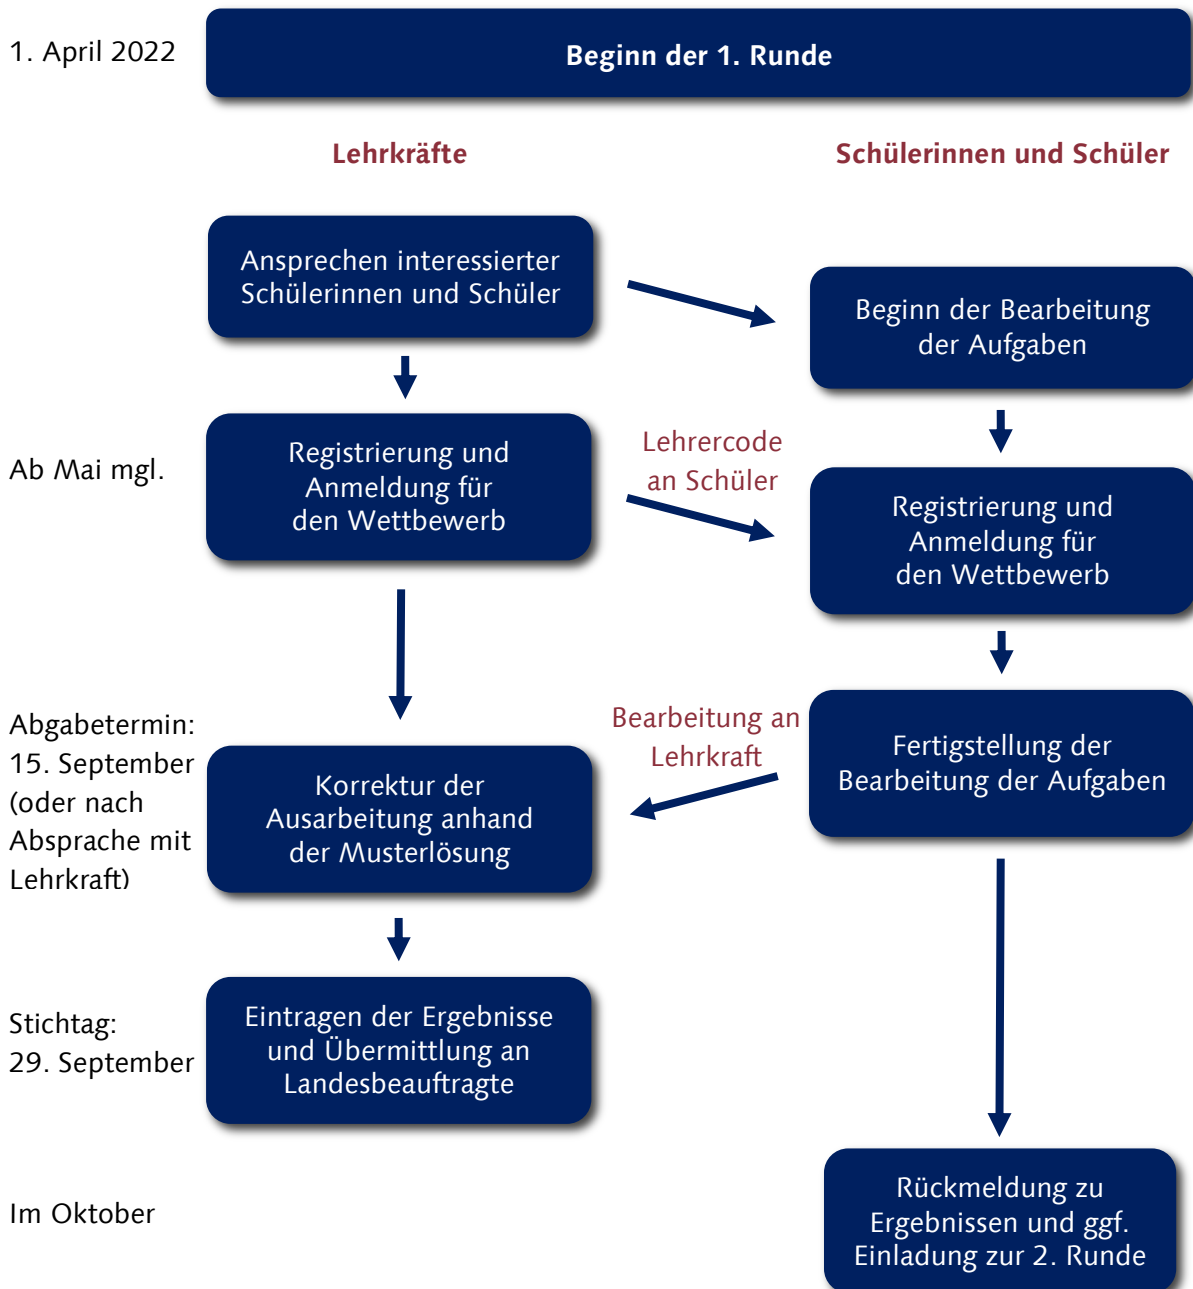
1. April 2022

Beginn der 1. Runde

Lehrkräfte

Schülerinnen und Schüler

Ansprechen interessierter Schülerinnen und Schüler

Beginn der Bearbeitung der Aufgaben

Ab Mai mgl.

Registrierung und Anmeldung für den Wettbewerb

Lehrercode an Schüler

Registrierung und Anmeldung für den Wettbewerb

Abgabetermin: 15. September (oder nach Absprache mit Lehrkraft)

Korrektur der Ausarbeitung anhand der Musterlösung

Bearbeitung an Lehrkraft

Fertigstellung der Bearbeitung der Aufgaben

Stichtag: 29. September

Eintragen der Ergebnisse und Übermittlung an Landesbeauftragte

Im Oktober

Rückmeldung zu Ergebnissen und ggf. Einladung zur 2. Runde